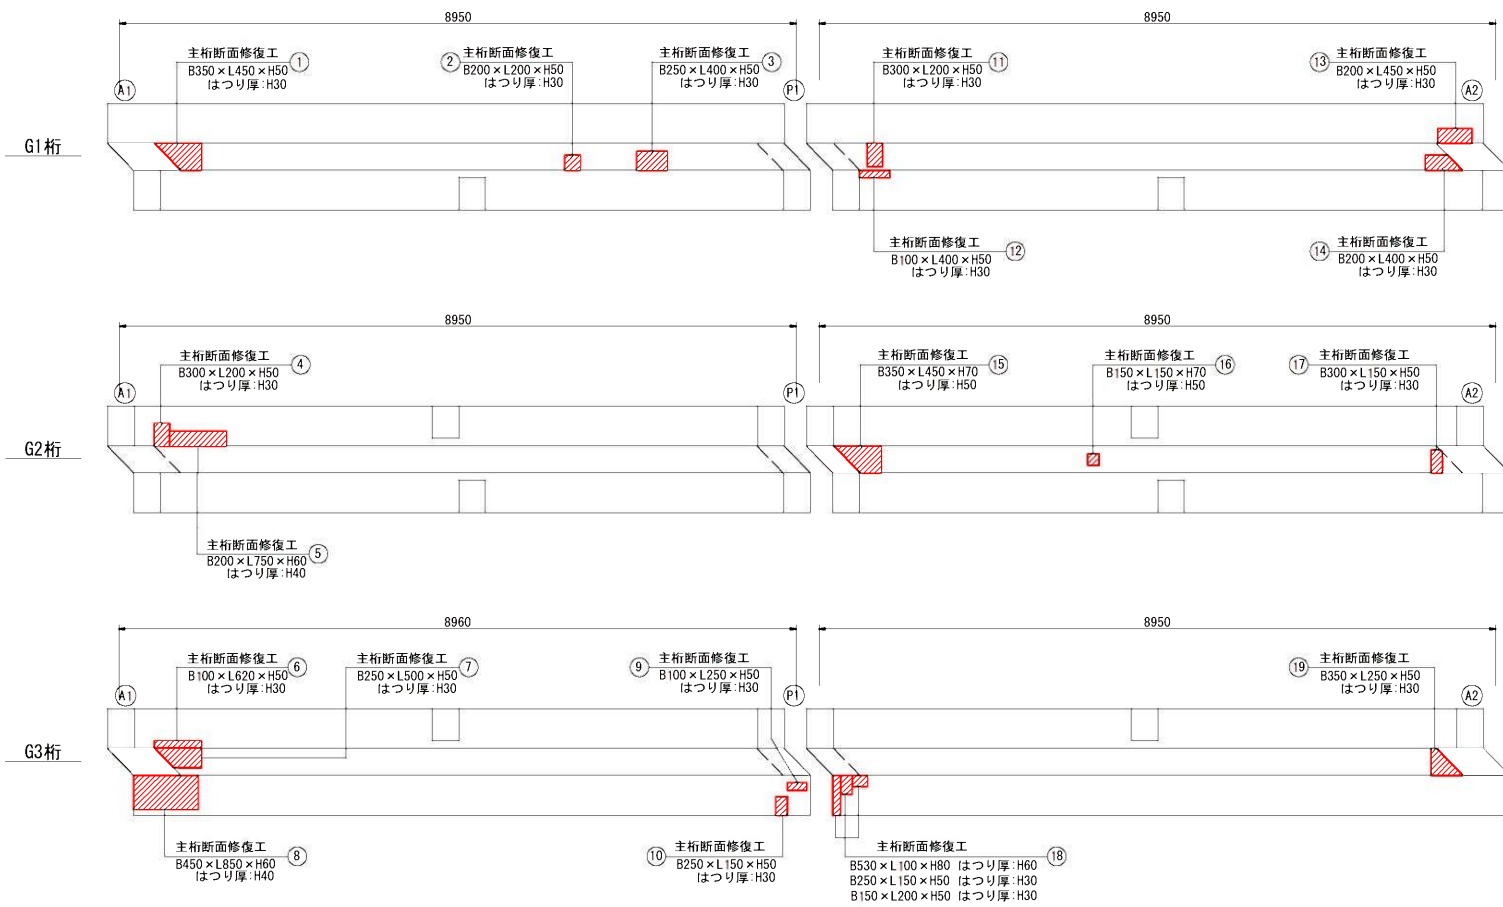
8950

主桁断面修復工 ①
B350×L450×H50
はつり厚:H30

② 主桁断面修復工
B200×L200×H50
はつり厚:H30

主桁断面修復工 ③
B250×L400×H50
はつり厚:H30

A1

P1

G1桁

8950

主桁断面修復工 ⑪
B300×L200×H50
はつり厚:H30

⑬ 主桁断面修復工
B200×L450×H50
はつり厚:H30

A2

主桁断面修復工 ⑫
B100×L400×H50
はつり厚:H30

⑭ 主桁断面修復工
B200×L400×H50
はつり厚:H30

8950

主桁断面修復工 ④
B300×L200×H50
はつり厚:H30

A1

P1

G2桁

主桁断面修復工 ⑤
B200×L750×H60
はつり厚:H40

8950

主桁断面修復工 ⑮
B350×L450×H70
はつり厚:H50

主桁断面修復工 ⑯
B150×L150×H70
はつり厚:H50

⑰ 主桁断面修復工
B300×L150×H50
はつり厚:H30

A2

8960

主桁断面修復工 ⑥
B100×L620×H50
はつり厚:H30

主桁断面修復工 ⑦
B250×L500×H50
はつり厚:H30

⑨ 主桁断面修復工
B100×L250×H50
はつり厚:H30

A1

P1

G3桁

主桁断面修復工 ⑧
B450×L850×H60
はつり厚:H40

⑩ 主桁断面修復工
B250×L150×H50
はつり厚:H30

8950

⑲ 主桁断面修復工
B350×L250×H50
はつり厚:H30

A2

主桁断面修復工 ⑱
B530×L100×H80 はつり厚:H60
B250×L150×H50 はつり厚:H30
B150×L200×H50 はつり厚:H30